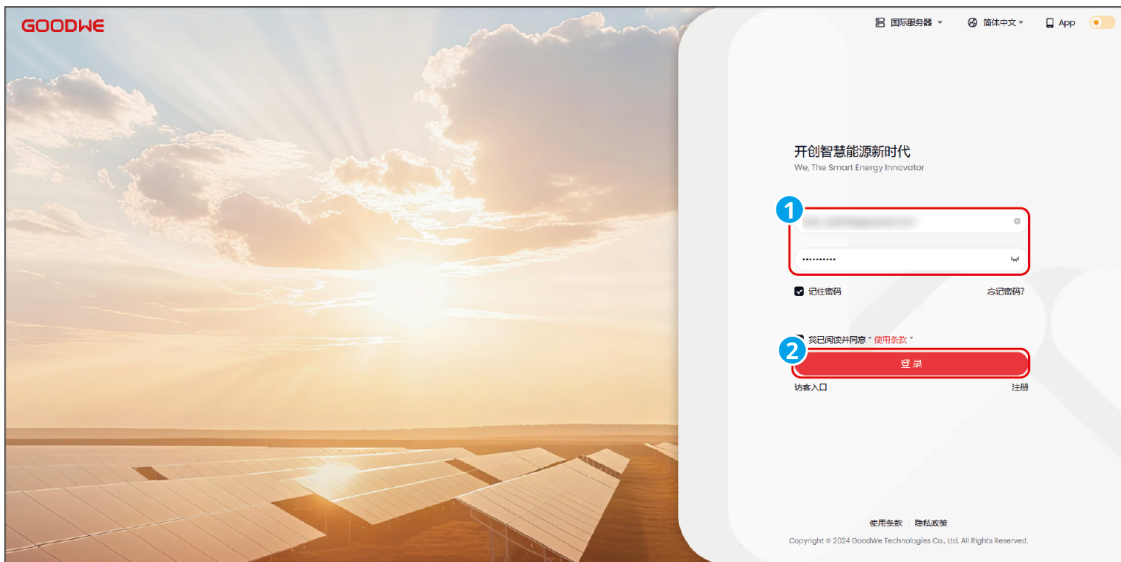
GOODWE

国际服务器 简体中文 App

开创智慧能源新时代
We, The Smart Energy Innovator

1

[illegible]

••••••••••

记住密码 忘记密码?

我已阅读并同意 "使用条款"

2

登 录

访客入口 注册

使用条款 隐私政策

Copyright © 2024 GoodWe Technologies Co., Ltd. All Rights Reserved.